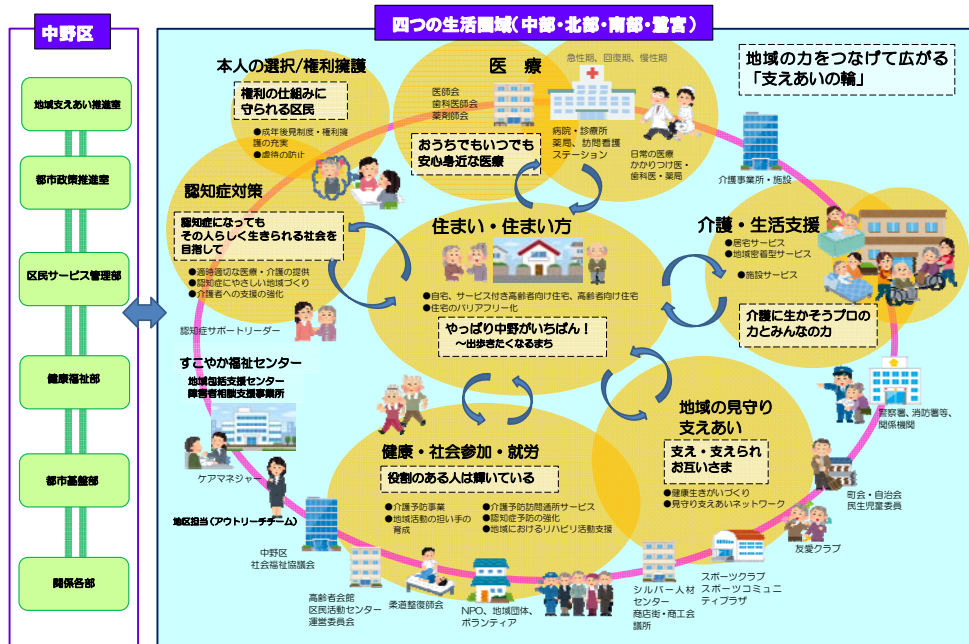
中野区

地域支えあい推進室

都市政策推進室

区民サービス管理部

健康福祉部

都市基盤部

関係各部

四つの生活圏域（中部・北部・南部・鷺宮）

地域の力をつなげて広がる
「支えあいの輪」

本人の選択/権利擁護

権利の仕組みに
守られる区民

●成年後見制度・権利擁護の充実
●虐待の防止

医療

急性期、回復期、慢性期

医師会
歯科医師会
薬剤師会

おうちでもいつでも
安心身近な医療

病院・診療所
薬局、訪問看護ステーション

日常の医療
かかりつけ医・歯科医・薬局

認知症対策

認知症になっても
その人らしく生きられる社会を
目指して

●適時適切な医療・介護の提供
●認知症にやさしい地域づくり
●介護者への支援の強化

認知症サポートリーダー

住まい・住まい方

●自宅、サービス付き高齢者向け住宅、高齢者向け住宅
●住宅のバリアフリー化

やっぱり中野がいちばん！
～出歩きたくなるまち

介護事業所・施設

介護・生活支援

●居宅サービス
●地域密着型サービス
●施設サービス

介護に生かそうプロの
力とみんなの力

すこやか福祉センター
地域包括支援センター
障害者相談支援事業所

ケアマネジャー

地区担当（アウトリーチチーム）

地域の見守り
支えあい

支え・支えられ
お互いさま

●健康生きがいづくり
●見守り支えあいネットワーク

警察署、消防署等、
関係機関

町会・自治会
民生児童委員

友愛クラブ

健康・社会参加・就労

役割のある人は輝いている

●介護予防事業
●地域活動の担い手の育成
●介護予防訪問通所サービス
●認知症予防の強化
●地域におけるリハビリ活動支援

中野区
社会福祉協議会

高齢者会館
区民活動センター
運営委員会

柔道整復師会

NPO、地域団体、
ボランティア

シルバー人材センター
商店街・商工会議所

スポーツクラブ
スポーツコミュニティプラザ